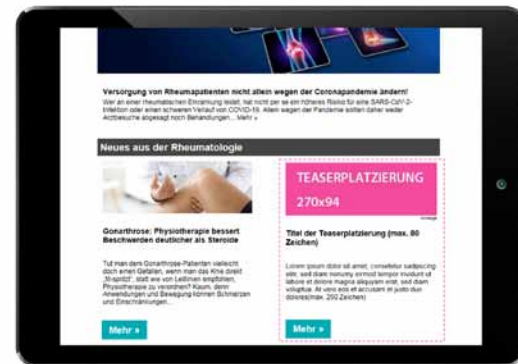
Versorgung von Rheumapatienten nicht allein wegen der Coronapandemie ändern!

Wer an einer rheumatischen Erkrankung leidet, hat nicht per se ein höheres Risiko für eine SARS-CoV-2-Infektion oder einen schweren Verlauf von COVID-19. Allein wegen der Pandemie sollten daher weder Arztbesuche abgesagt noch Behandlungen... Mehr »

Neues aus der Rheumatologie

Gonarthrose: Physiotherapie bessert Beschwerden deutlicher als Steroide

Tut man dem Gonarthrose-Patienten vielleicht doch einen Gefallen, wenn man das Knie direkt „fit-spritzt", statt wie vom Leitlinien empfohlen, Physiotherapie zu verordnen? Kaum, denn Anwendungen und Bewegung können Schmerzen und Einschränkungen...

Mehr »

TEASERPLATZIERUNG
270x94

Anzeige

Titel der Teaserplatzierung (max. 80 Zeichen)

Lorem ipsum dolor sit amet, consetetur sadipscing elitr, sed diam nonumy eirmod tempor invidunt ut labore et dolore magna aliquyam erat, sed diam voluptua. At vero eos et accusam et justo duo dolores(max. 250 Zeichen)

Mehr »